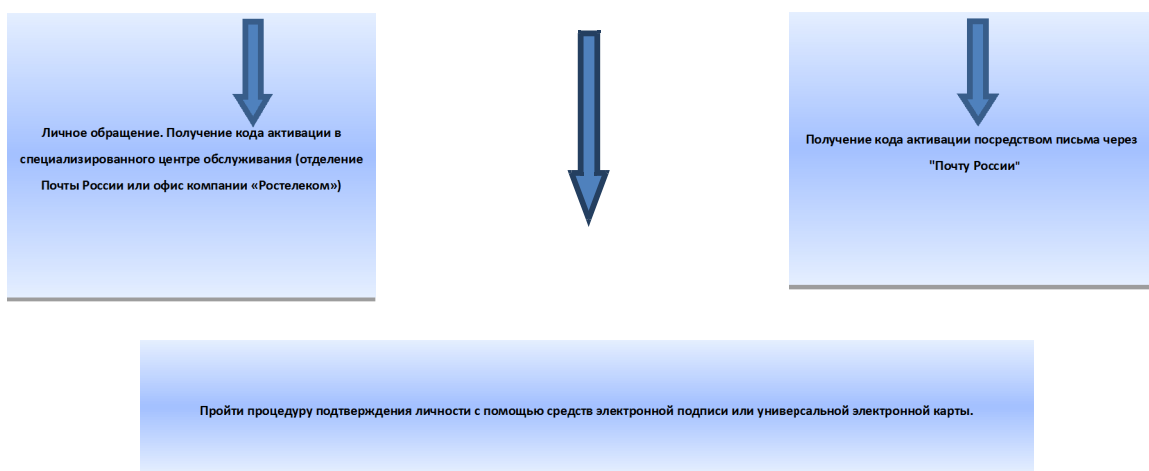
Личное обращение. Получение кода активации в специализированного центре обслуживания (отделение Почты России или офис компании «Ростелеком»)

Получение кода активации посредством письма через "Почту России"

Пройти процедуру подтверждения личности с помощью средств электронной подписи или универсальной электронной карты.